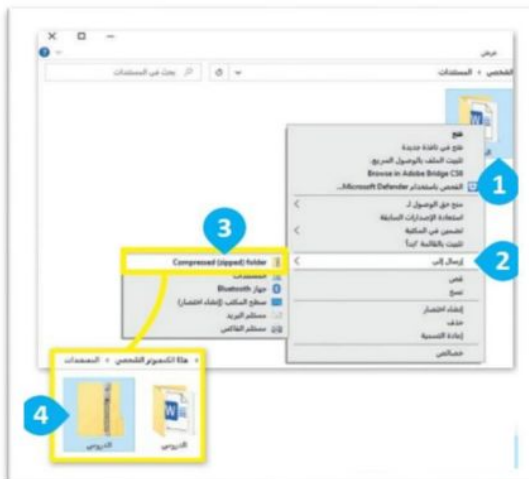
عرض

المستندات › الشخص

بحث في المستندات

فتح
فتح في نافذة جديدة
تثبيت الملف بالوصول السريع
Browse in Adobe Bridge CS6
الفحص باستخدام Microsoft Defender...

منح حق الوصول إلى
استعادة الإصدارات السابقة
تضمين في المكتبة
تثبيت بالقائمة "ابدأ"

إرسال إلى

قص
نسخ

إنشاء اختصار
حذف
إعادة التسمية

خصائص

Compressed (zipped) folder
المستندات
جهاز Bluetooth
سطح المكتب (إنشاء اختصار)
مستلم البريد
مستلم الفاكس

المستندات › هذا الكمبيوتر الشخص

الدروس
الدروس

1
2
3
4